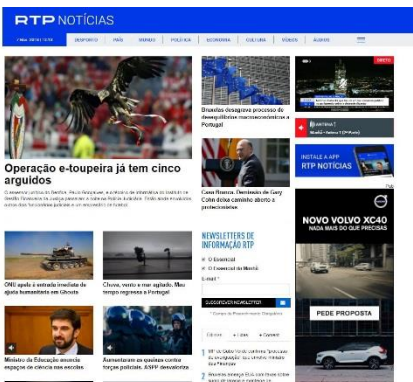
RTP NOTÍCIAS

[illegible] DESPORTO PAÍS MUNDO POLÍTICA ECONOMIA CULTURA VÍDEOS ÁUDIOS

Operação e-toupeira já tem cinco arguidos

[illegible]

Bruxelas desagrava processo de desequilíbrios macroeconómicos a Portugal

Casa Branca. Demissão de Gary Cohn deixa caminho aberto a protecionismo

ONU apela à entrada imediata de ajuda humanitária em Ghouta

Chuva, vento e mar agitado. Mau tempo regressa a Portugal

NEWSLETTERS DE INFORMAÇÃO RTP

O Essencial
O Essencial do Mundo

E-mail *

SUBSCREVER NEWSLETTER

Ministro da Educação anuncia espaços de ciência nas escolas

Aumentaram as queixas contra forças policiais. IGAI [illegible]

INSTALE A APP RTP NOTÍCIAS

NOVO VOLVO XC40
NADA MAIS DO QUE PRECISAS

PEDE PROPOSTA

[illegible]